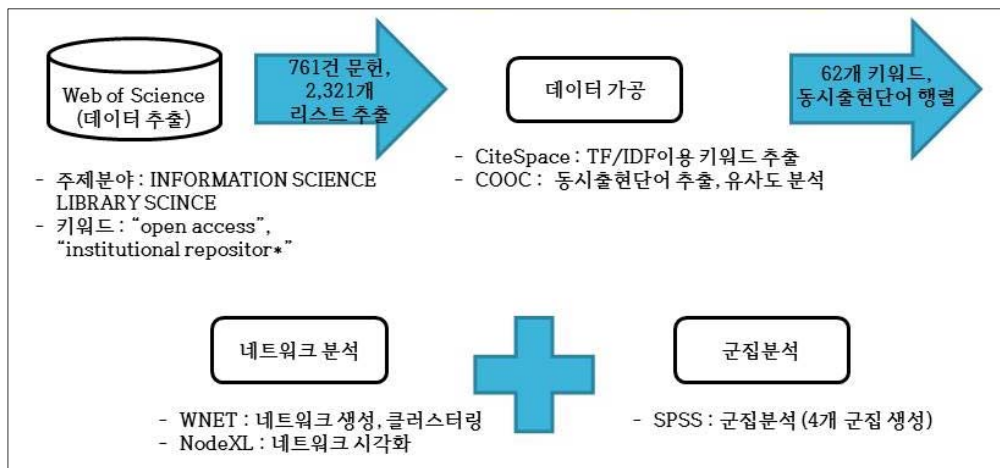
Web of Science
(데이터 추출)

761건 문헌,
2,321개
리스트 추출

데이터 가공

62개 키워드,
동시출현단어 행렬

- 주제분야 : INFORMATION SCIENCE LIBRARY SCINCE
- 키워드 : "open access", "institutional repositor*"

- CiteSpace : TF/IDF이용 키워드 추출
- COOC : 동시출현단어 추출, 유사도 분석

네트워크 분석

군집분석

- WNET : 네트워크 생성, 클러스터링
- NodeXL : 네트워크 시각화

- SPSS : 군집분석 (4개 군집 생성)